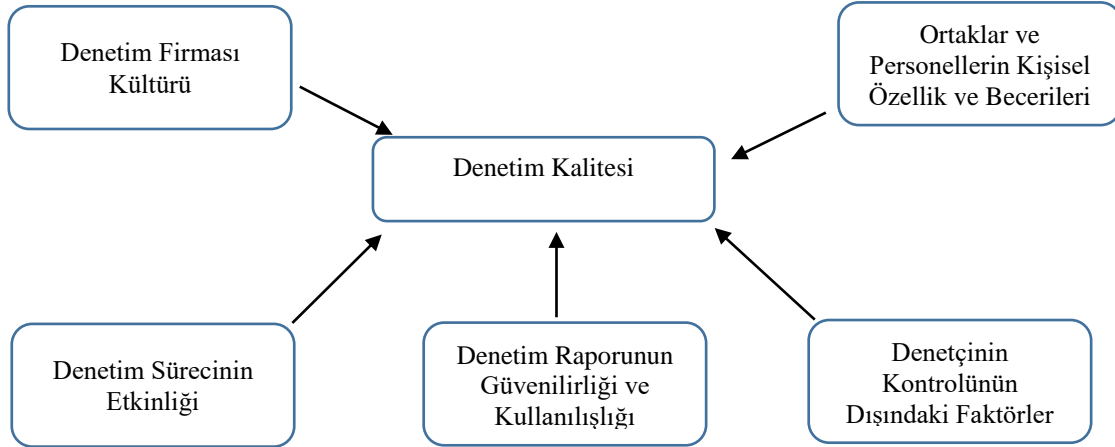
Denetim Firması Kültürü

Ortaklar ve Personellerin Kişisel Özellik ve Becerileri

Denetim Kalitesi

Denetim Sürecinin Etkinliği

Denetim Raporunun Güvenilirliği ve Kullanılışlığı

Denetçinin Kontrolünün Dışındaki Faktörler